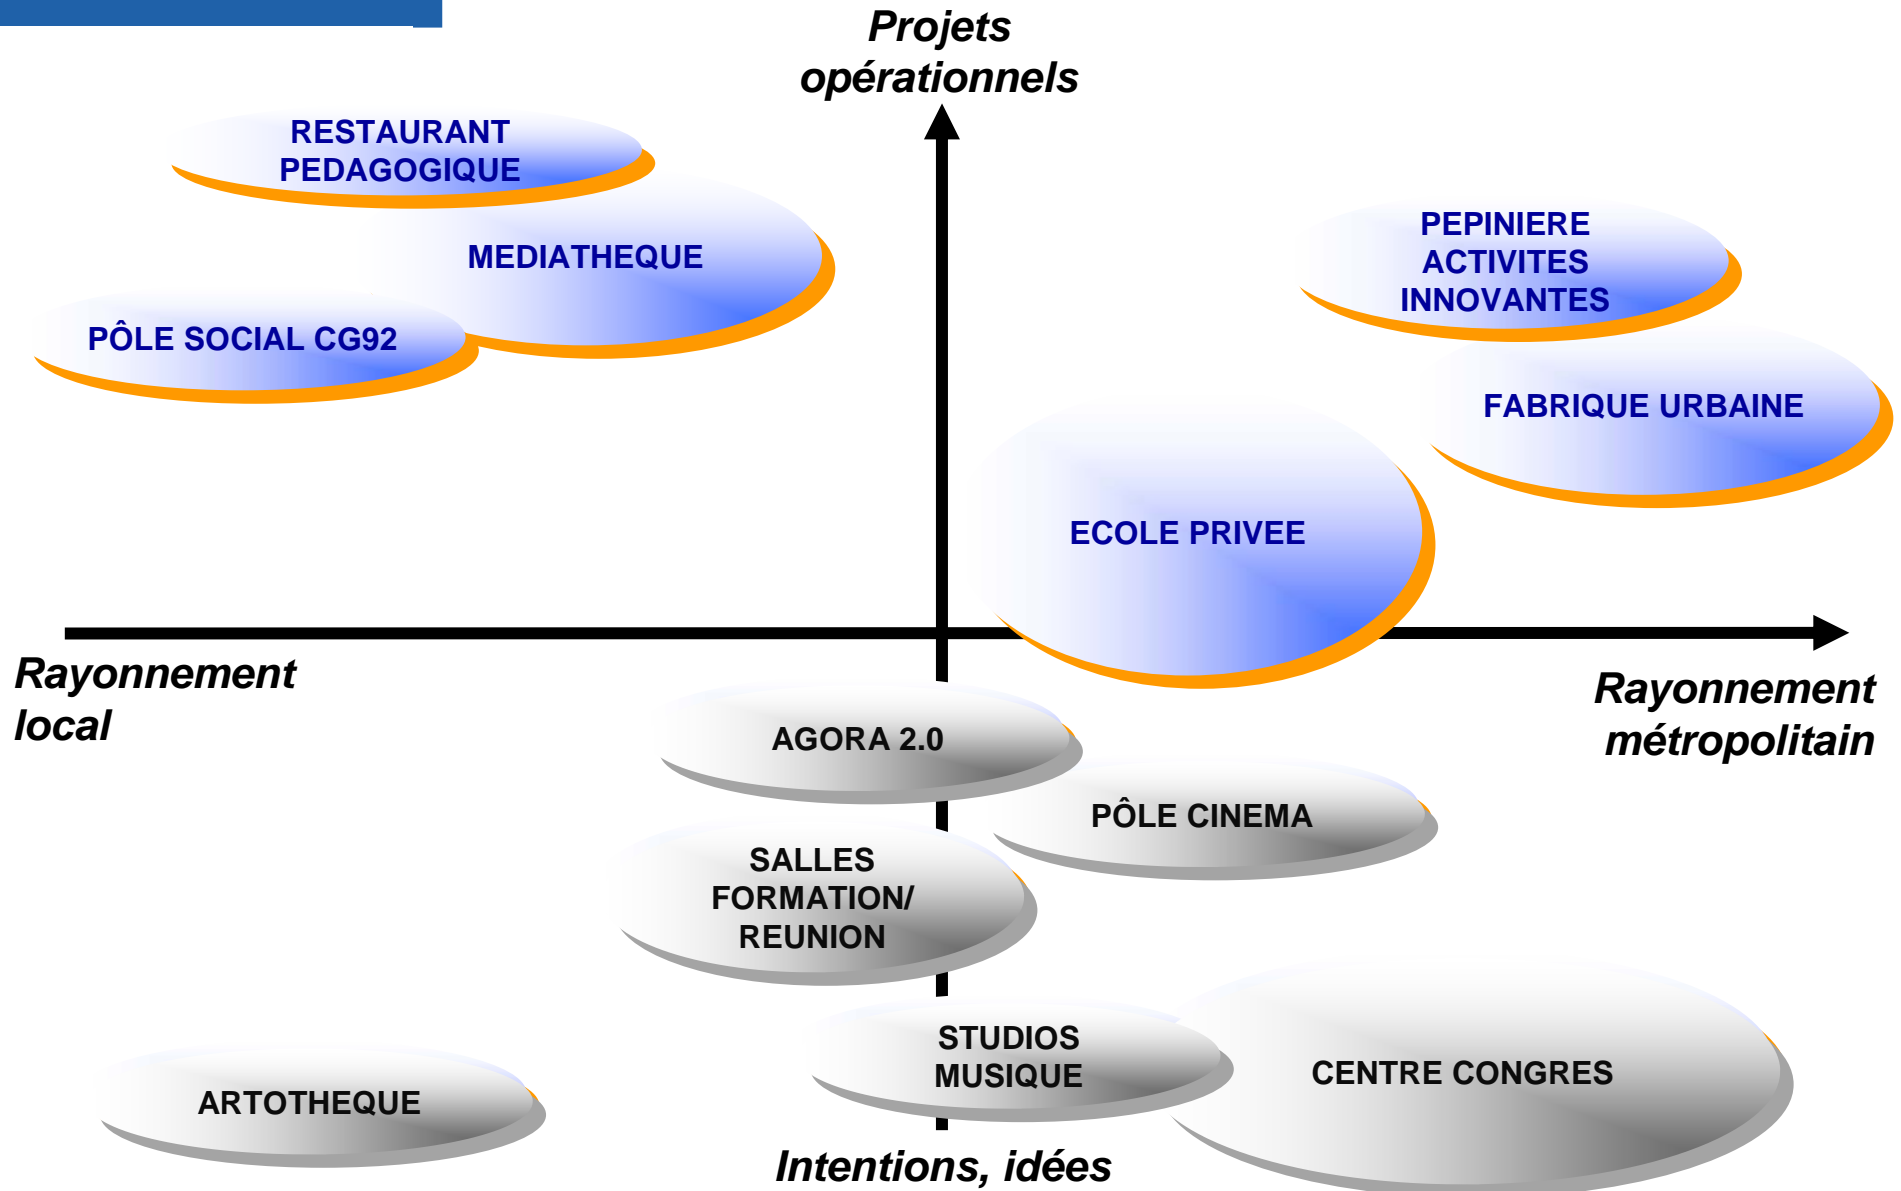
Projets opérationnels

RESTAURANT PEDAGOGIQUE

MEDIATHEQUE

PÔLE SOCIAL CG92

PEPINIERE ACTIVITES INNOVANTES

FABRIQUE URBAINE

ECOLE PRIVEE

Rayonnement local

Rayonnement métropolitain

AGORA 2.0

PÔLE CINEMA

SALLES FORMATION/ REUNION

STUDIOS MUSIQUE

CENTRE CONGRES

ARTOTHEQUE

Intentions, idées